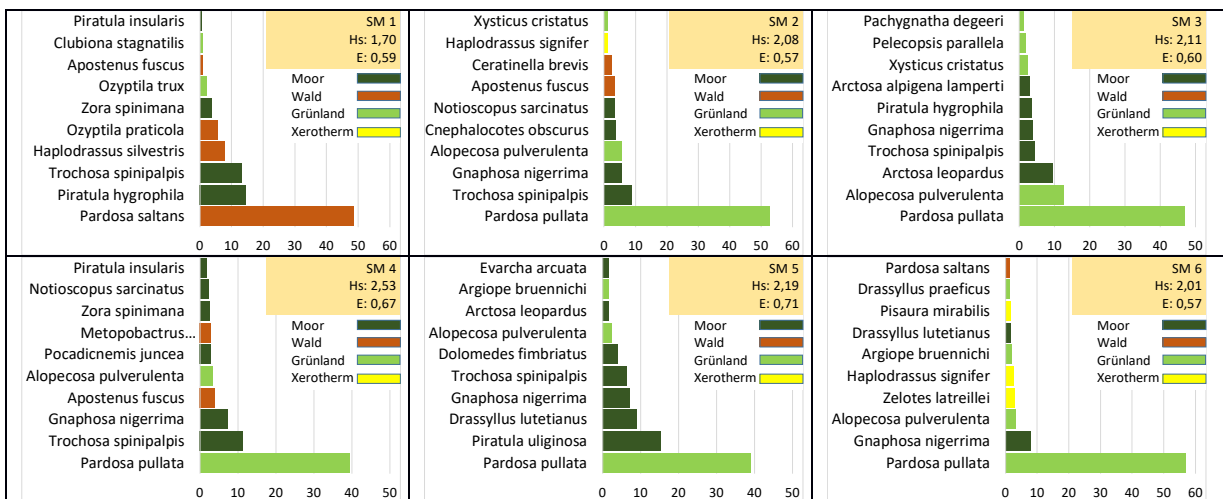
Piratula insularis
Clubiona stagnatilis
Apostenus fuscus
Ozyptila trux
Zora spinimana
Ozyptila praticola
Haplodrassus silvestris
Trochosa spinipalpis
Piratula hygrophila
Pardosa saltans

SM 1
Hs: 1,70
E: 0,59

Moor
Wald
Grünland
Xerotherm

0 10 20 30 40 50 60

Xysticus cristatus
Haplodrassus signifer
Ceratinella brevis
Apostenus fuscus
Notioscopus sarcinatus
Cnephalocotes obscurus
Alopecosa pulverulenta
Gnaphosa nigerrima
Trochosa spinipalpis
Pardosa pullata

SM 2
Hs: 2,08
E: 0,57

Moor
Wald
Grünland
Xerotherm

0 10 20 30 40 50 60

Pachygnatha degeeri
Pelecopsis parallela
Xysticus cristatus
Arctosa alpigena lamperti
Piratula hygrophila
Gnaphosa nigerrima
Trochosa spinipalpis
Arctosa leopardus
Alopecosa pulverulenta
Pardosa pullata

SM 3
Hs: 2,11
E: 0,60

Moor
Wald
Grünland
Xerotherm

0 10 20 30 40

Piratula insularis
Notioscopus sarcinatus
Zora spinimana
Metopobactrus...
Pocadicnemis juncea
Alopecosa pulverulenta
Apostenus fuscus
Gnaphosa nigerrima
Trochosa spinipalpis
Pardosa pullata

SM 4
Hs: 2,53
E: 0,67

Moor
Wald
Grünland
Xerotherm

0 10 20 30 40 50

Evarcha arcuata
Argiope bruennichi
Arctosa leopardus
Alopecosa pulverulenta
Dolomedes fimbriatus
Trochosa spinipalpis
Gnaphosa nigerrima
Drassyllus lutetianus
Piratula uliginosa
Pardosa pullata

SM 5
Hs: 2,19
E: 0,71

Moor
Wald
Grünland
Xerotherm

0 10 20 30 40 50

Pardosa saltans
Drassyllus praeficus
Pisaura mirabilis
Drassyllus lutetianus
Argiope bruennichi
Haplodrassus signifer
Zelotes latreillei
Alopecosa pulverulenta
Gnaphosa nigerrima
Pardosa pullata

SM 6
Hs: 2,01
E: 0,57

Moor
Wald
Grünland
Xerotherm

0 10 20 30 40 50 60